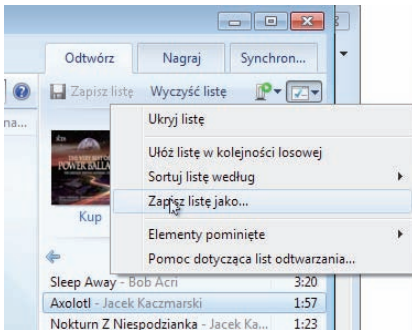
Odtwórz
Nagraj
Synchron...
na...
Zapisz listę
Wyczyść listę
Ukryj listę
Ułóż listę w kolejności losowej
Sortuj listę według
Zapisz listę jako...
Elementy pominięte
Pomoc dotycząca list odtwarzania...
POWER BALLA
Kup
Sleep Away - Bob Acri 3:20
Axolotl - Jacek Kaczmarski 1:57
Nokturn Z Niespodzianka - Jacek Ka... 1:23